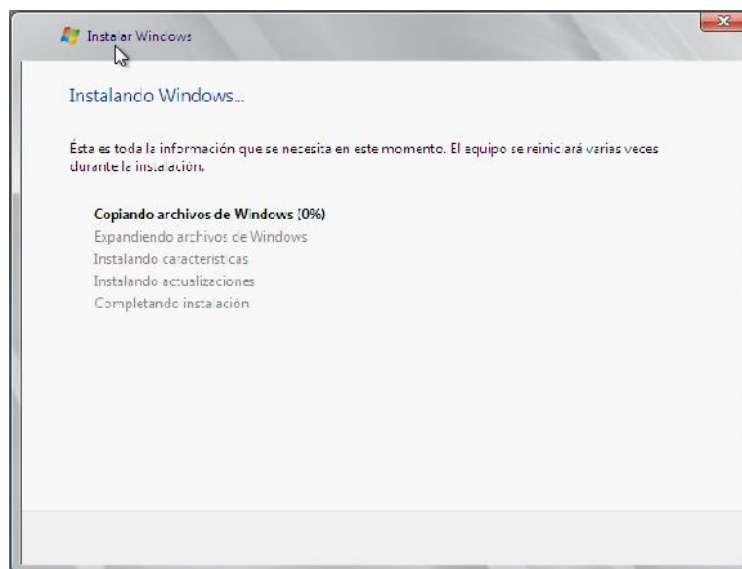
Instalar Windows

Instalando Windows...

Ésta es toda la información que se necesita en este momento. El equipo se reiniciará varias veces durante la instalación.

Copiando archivos de Windows (0%)
Expandiendo archivos de Windows
Instalando características
Instalando actualizaciones
Completando instalación